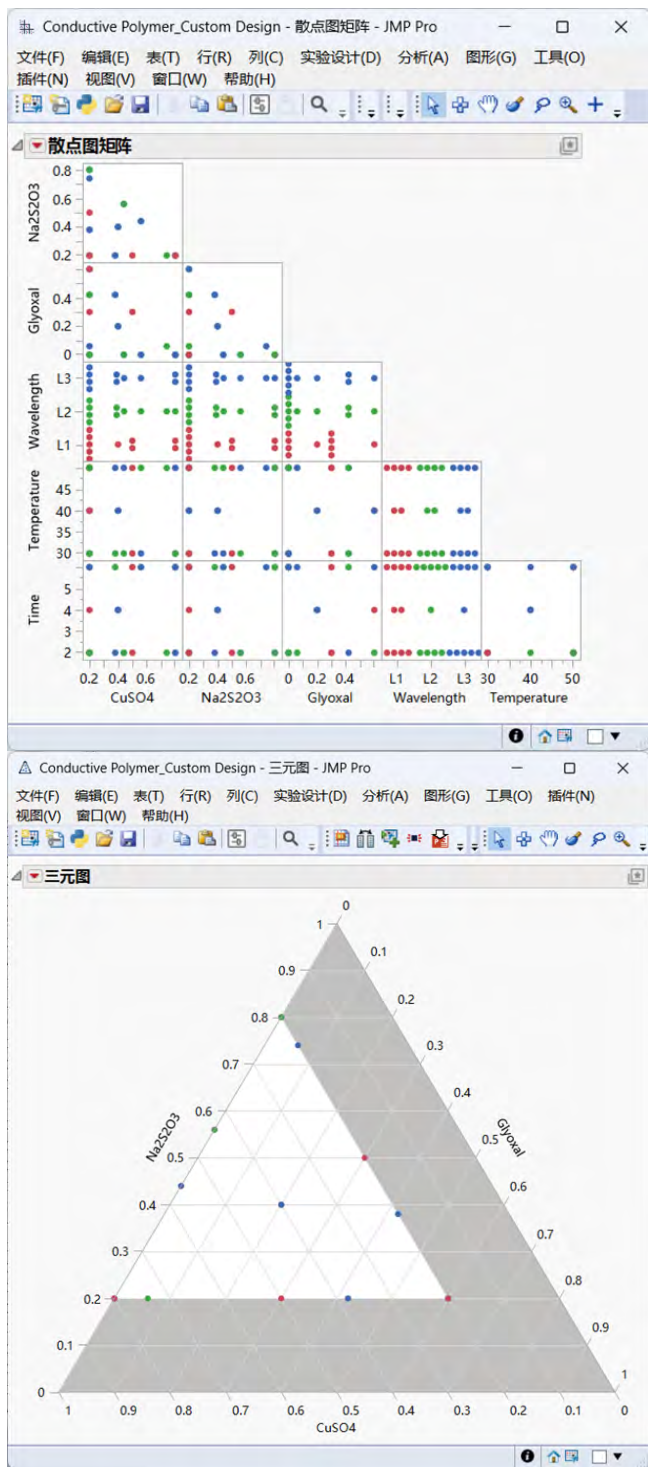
Conductive Polymer_Custom Design - 散点图矩阵 - JMP Pro

文件(F) 编辑(E) 表(T) 行(R) 列(C) 实验设计(D) 分析(A) 图形(G) 工具(O) 插件(N) 视图(V) 窗口(W) 帮助(H)

散点图矩阵

Na2S2O3
0.8
0.6
0.4
0.2

Glyoxal
0.4
0.2
0

Wavelength
L3
L2
L1

Temperature
45
40
35
30

Time
5
4
3
2

0.2 0.4 0.6
CuSO4
0.2 0.4 0.6
Na2S2O3
0 0.2 0.4
Glyoxal
L1 L2 L3
Wavelength
30 40 50
Temperature

Conductive Polymer_Custom Design - 三元图 - JMP Pro

文件(F) 编辑(E) 表(T) 行(R) 列(C) 实验设计(D) 分析(A) 图形(G) 工具(O) 插件(N) 视图(V) 窗口(W) 帮助(H)

三元图

Na2S2O3
1
0.9
0.8
0.7
0.6
0.5
0.4
0.3
0.2
0.1
0

Glyoxal
0
0.1
0.2
0.3
0.4
0.5
0.6
0.7
0.8
0.9
1

CuSO4
1
0.9
0.8
0.7
0.6
0.5
0.4
0.3
0.2
0.1
0